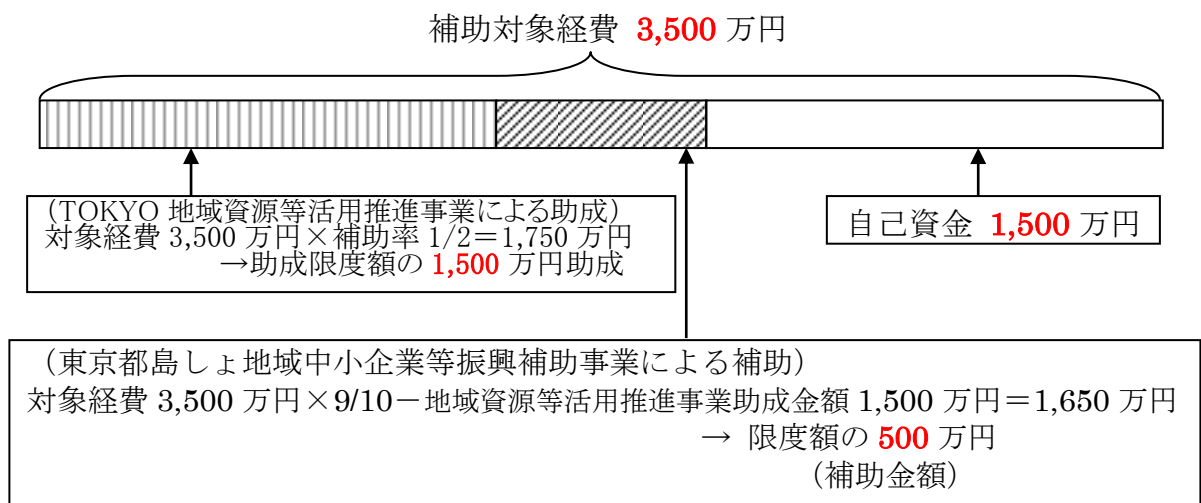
補助対象経費 3,500 万円

（TOKYO 地域資源等活用推進事業による助成）
対象経費 3,500 万円×補助率 1/2＝1,750 万円
→助成限度額の 1,500 万円助成

自己資金 1,500 万円

（東京都島しょ地域中小企業等振興補助事業による補助）
対象経費 3,500 万円×9/10－地域資源等活用推進事業助成金額 1,500 万円＝1,650 万円
→ 限度額の 500 万円
（補助金額）